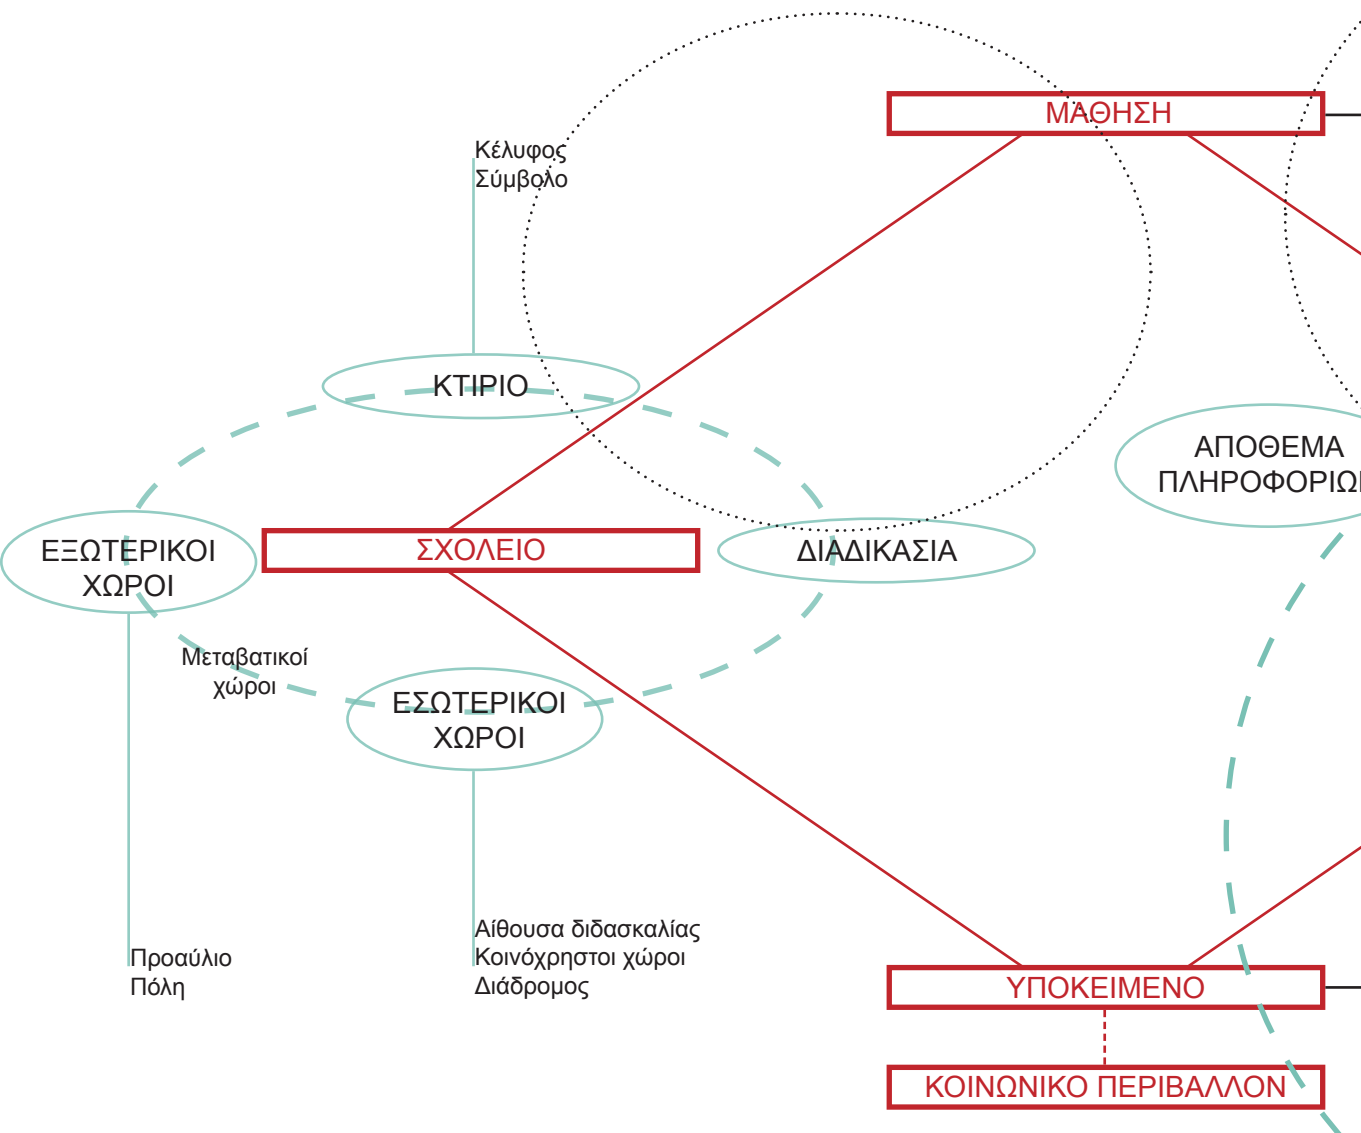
ΜΑΘΗΣΗ

Κέλυφος
Σύμβολο

ΚΤΙΡΙΟ

ΑΠΟΘΕΜΑ
ΠΛΗΡΟΦΟΡΙΩ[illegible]

ΕΞΩΤΕΡΙΚΟΙ
ΧΩΡΟΙ

ΣΧΟΛΕΙΟ

ΔΙΑΔΙΚΑΣΙΑ

Μεταβατικοί
χώροι

ΕΣΩΤΕΡΙΚΟΙ
ΧΩΡΟΙ

Αίθουσα διδασκαλίας
Κοινόχρηστοι χώροι
Διάδρομος

Προαύλιο
Πόλη

ΥΠΟΚΕΙΜΕΝΟ

ΚΟΙΝΩΝΙΚΟ ΠΕΡΙΒΑΛΛΟΝ